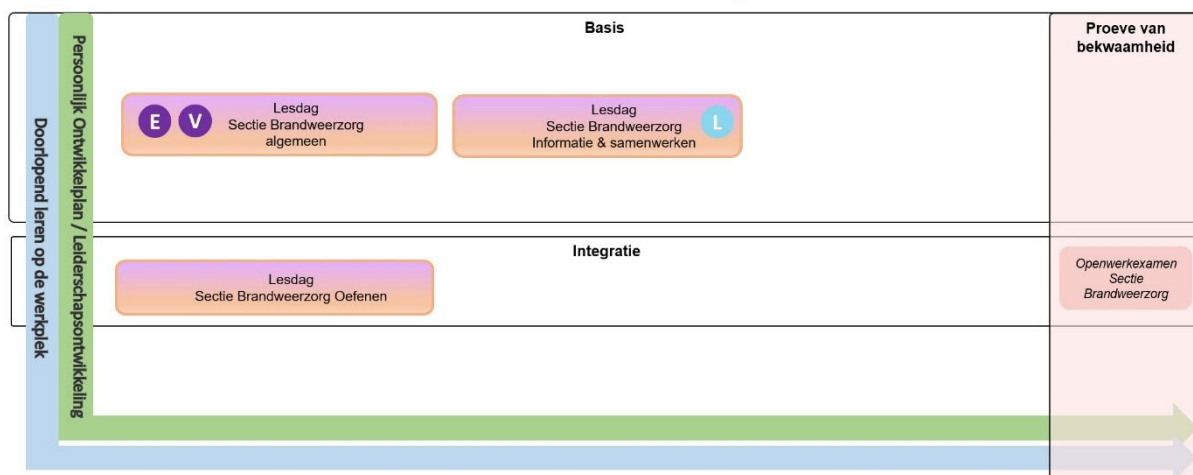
Doorlopend leren op de werkplek

Persoonlijk Ontwikkelplan / Leiderschapsontwikkeling

Basis

E V Lesdag Sectie Brandweerzorg algemeen

Lesdag Sectie Brandweerzorg Informatie & samenwerken L

Integratie

Lesdag Sectie Brandweerzorg Oefenen

Proeve van bekwaamheid

Openwerkexamen Sectie Brandweerzorg